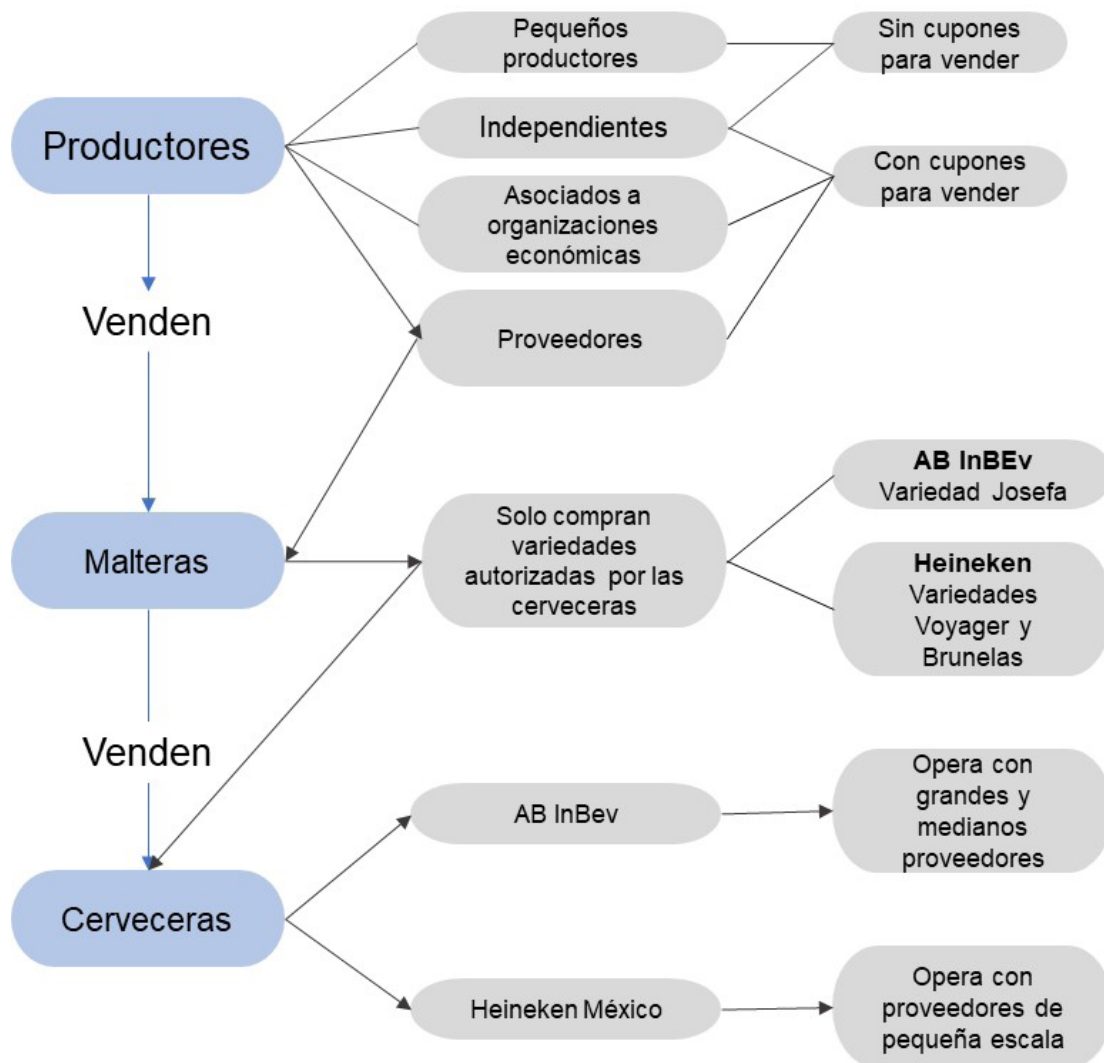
Productores

Venden

Malteras

Venden

Cerveceras

Pequeños productores

Independientes

Asociados a organizaciones económicas

Proveedores

Sin cupones para vender

Con cupones para vender

Solo compran variedades autorizadas por las cerveceras

AB InBEv Variedad Josefa

Heineken Variedades Voyager y Brunelas

AB InBev

Opera con grandes y medianos proveedores

Heineken México

Opera con proveedores de pequeña escala